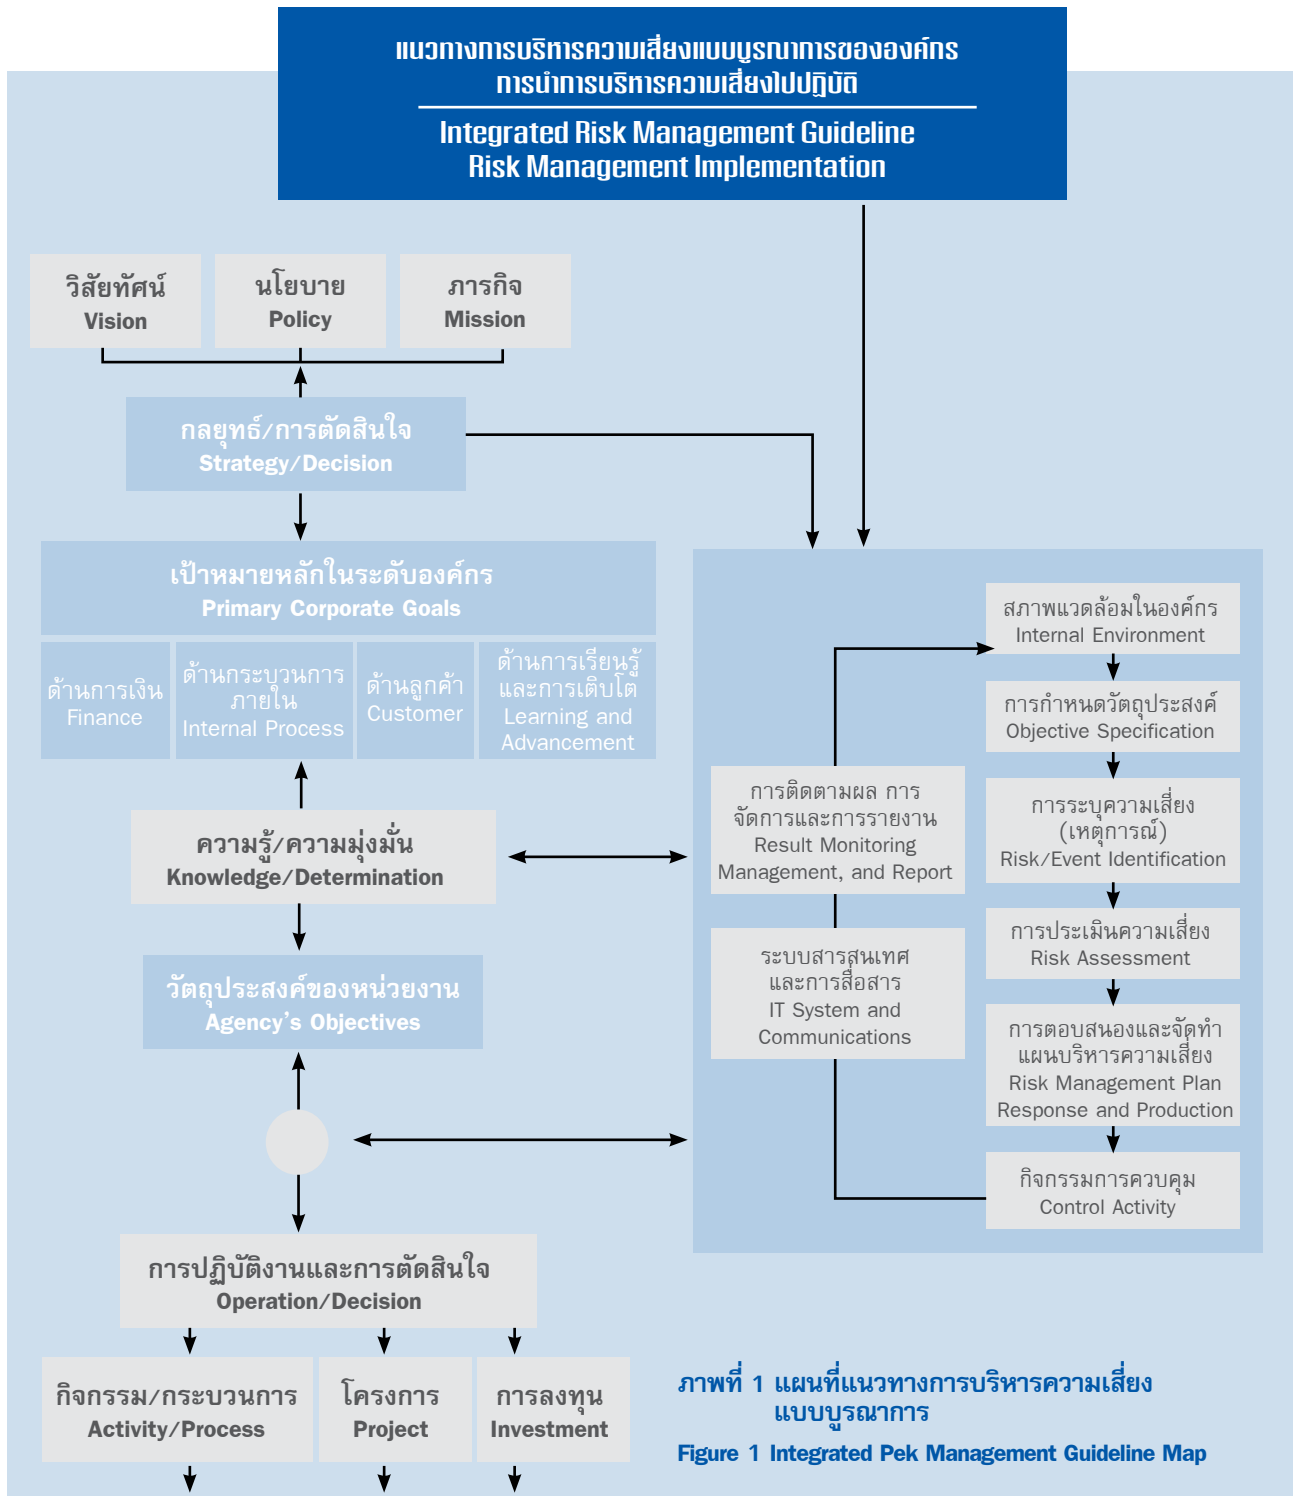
แนวทางการบริหารความเสี่ยงแบบบูรณาการขององค์กร
การนำการบริหารความเสี่ยงไปปฏิบัติ

Integrated Risk Management Guideline
Risk Management Implementation

วิสัยทัศน์
Vision

นโยบาย
Policy

ภารกิจ
Mission

กลยุทธ์/การตัดสินใจ
Strategy/Decision

เป้าหมายหลักในระดับองค์กร
Primary Corporate Goals

ด้านการเงิน
Finance

ด้านกระบวนการภายใน
Internal Process

ด้านลูกค้า
Customer

ด้านการเรียนรู้และการเติบโต
Learning and Advancement

ความรู้/ความมุ่งมั่น
Knowledge/Determination

วัตถุประสงค์ของหน่วยงาน
Agency's Objectives

การปฏิบัติงานและการตัดสินใจ
Operation/Decision

กิจกรรม/กระบวนการ
Activity/Process

โครงการ
Project

การลงทุน
Investment

สภาพแวดล้อมในองค์กร
Internal Environment

การกำหนดวัตถุประสงค์
Objective Specification

การระบุความเสี่ยง (เหตุการณ์)
Risk/Event Identification

การประเมินความเสี่ยง
Risk Assessment

การตอบสนองและจัดทำแผนบริหารความเสี่ยง
Risk Management Plan Response and Production

กิจกรรมการควบคุม
Control Activity

การติดตามผล การจัดการและการรายงาน
Result Monitoring Management, and Report

ระบบสารสนเทศและการสื่อสาร
IT System and Communications

ภาพที่ 1 แผนที่แนวทางการบริหารความเสี่ยงแบบบูรณาการ

Figure 1 Integrated Pek Management Guideline Map